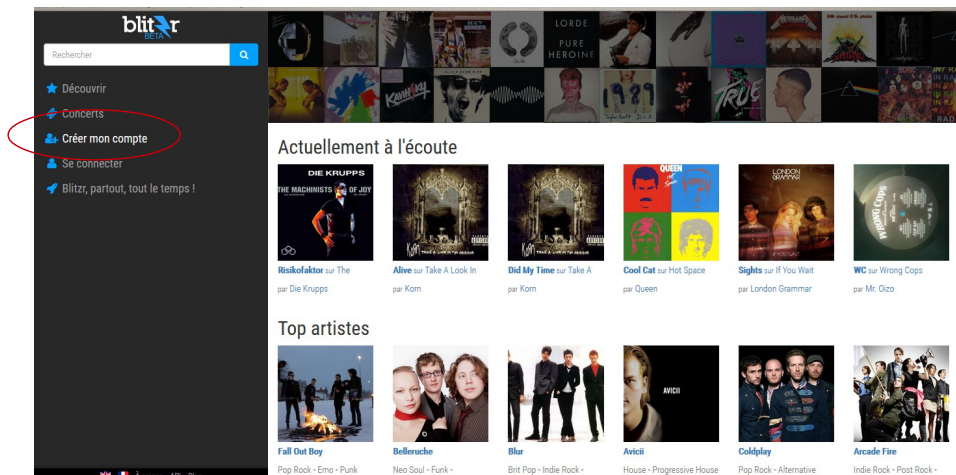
blitzr BETA

Rechercher

Découvrir
Concerts
Créer mon compte
Se connecter
Blitzr, partout, tout le temps !

LORDE
PURE HEROINE

Actuellement à l'écoute

DIE KRUPPS
THE MACHINISTS OF JOY

QUEEN

LONDON GRAMMAR

Risikofaktor sur The
par Die Krupps

Alive sur Take A Look In
par Korn

Did My Time sur Take A
par Korn

Cool Cat sur Hot Space
par Queen

Sights sur If You Wait
par London Grammar

WC sur Wrong Cops
par Mr. Oizo

Top artistes

AVICII

Fall Out Boy
Pop Rock - Emo - Punk

Belleruche
Neo Soul - Funk -

Blur
Brit Pop - Indie Rock -

Avicii
House - Progressive House

Coldplay
Pop Rock - Alternative

Arcade Fire
Indie Rock - Post Rock -